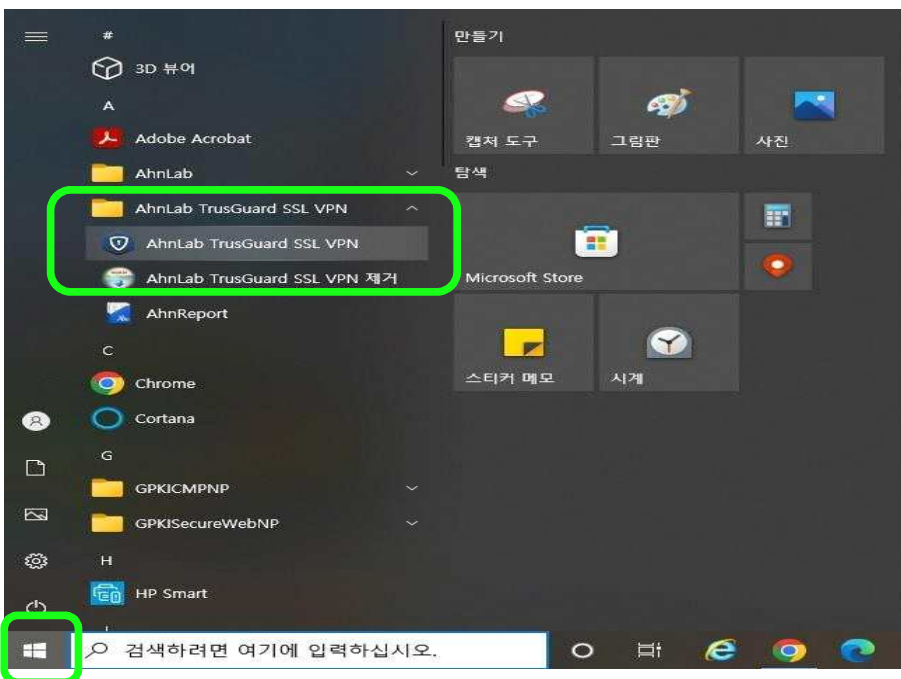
#
3D 뷰어
A
Adobe Acrobat
AhnLab
AhnLab TrusGuard SSL VPN
AhnLab TrusGuard SSL VPN
AhnLab TrusGuard SSL VPN 제거
AhnReport
C
Chrome
Cortana
G
GPKICMPNP
GPKISecureWebNP
H
HP Smart

만들기
캡처 도구
그림판
사진
탐색
Microsoft Store
스티커 메모
시계

검색하려면 여기에 입력하십시오.